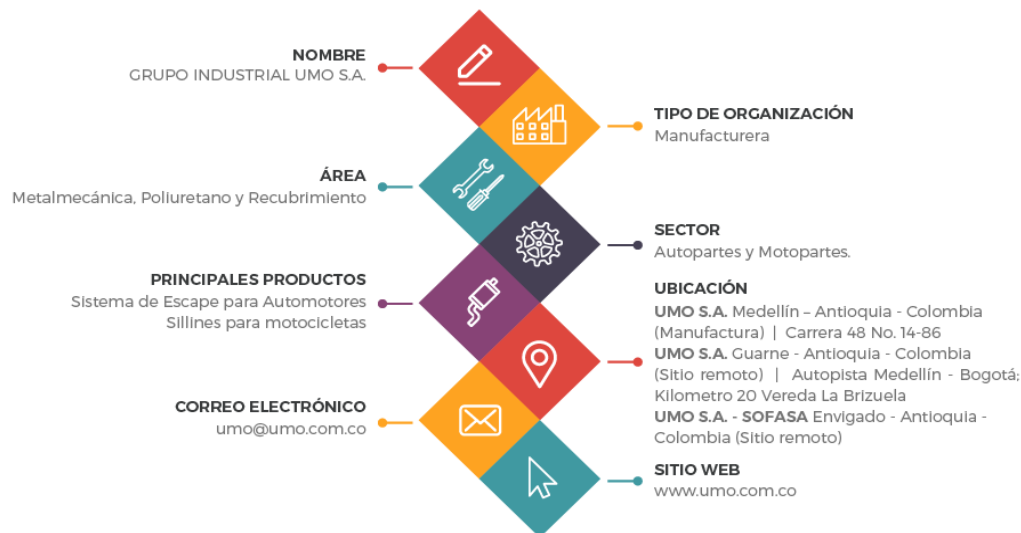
NOMBRE
GRUPO INDUSTRIAL UMO S.A.

TIPO DE ORGANIZACIÓN
Manufacturera

ÁREA
Metalmecánica, Poliuretano y Recubrimiento

SECTOR
Autopartes y Motopartes.

PRINCIPALES PRODUCTOS
Sistema de Escape para Automotores
Sillines para motocicletas

UBICACIÓN
UMO S.A. Medellín – Antioquia - Colombia (Manufactura) | Carrera 48 No. 14-86
UMO S.A. Guarne - Antioquia - Colombia (Sitio remoto) | Autopista Medellín - Bogotá; Kilometro 20 Vereda La Brizuela
UMO S.A. - SOFASA Envigado - Antioquia - Colombia (Sitio remoto)

CORREO ELECTRÓNICO
umo@umo.com.co

SITIO WEB
www.umo.com.co